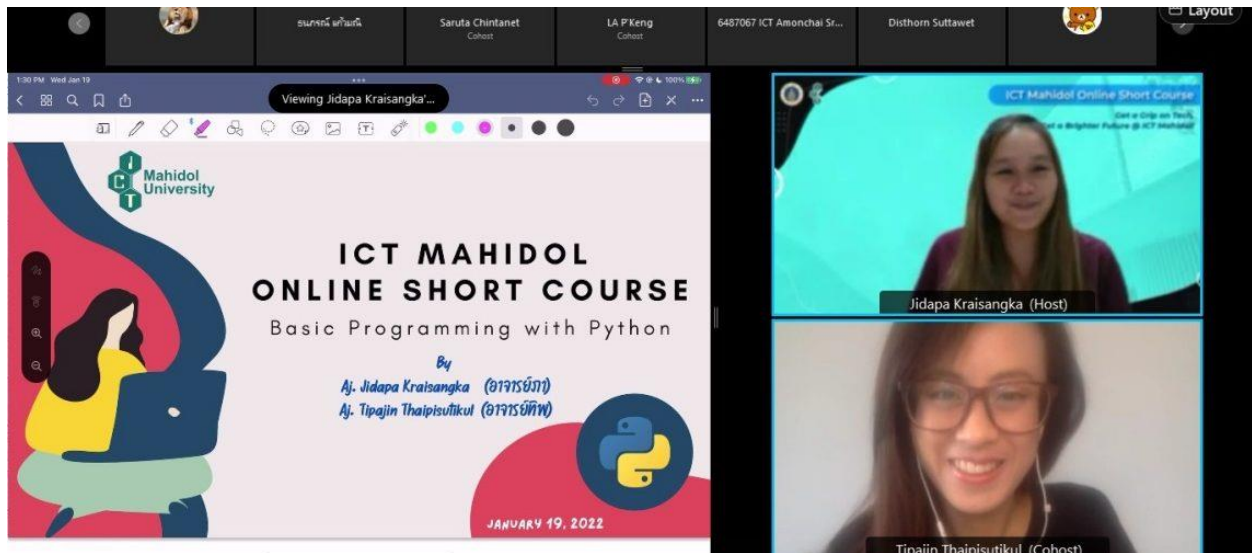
ธนกรณ์ แก้วมณี

Saruta Chintanet
Cohost

LA P'Keng
Cohost

6487067 ICT Amonchai Sr...

Disthorn Suttawet

Layout

1:30 PM Wed Jan 19

100%

Viewing Jidapa Kraisangka'...

Mahidol University

ICT MAHIDOL
ONLINE SHORT COURSE

Basic Programming with Python

By
Aj. Jidapa Kraisangka (อาจารย์ภา)
Aj. Tipajin Thaipisutikul (อาจารย์ทิพ)

JANUARY 19, 2022

ICT Mahidol Online Short Course

Get a Grip on Tech,
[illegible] a Brighter Future @ ICT Mahidol

Jidapa Kraisangka (Host)

Tipajin Thaipisutikul (Cohost)